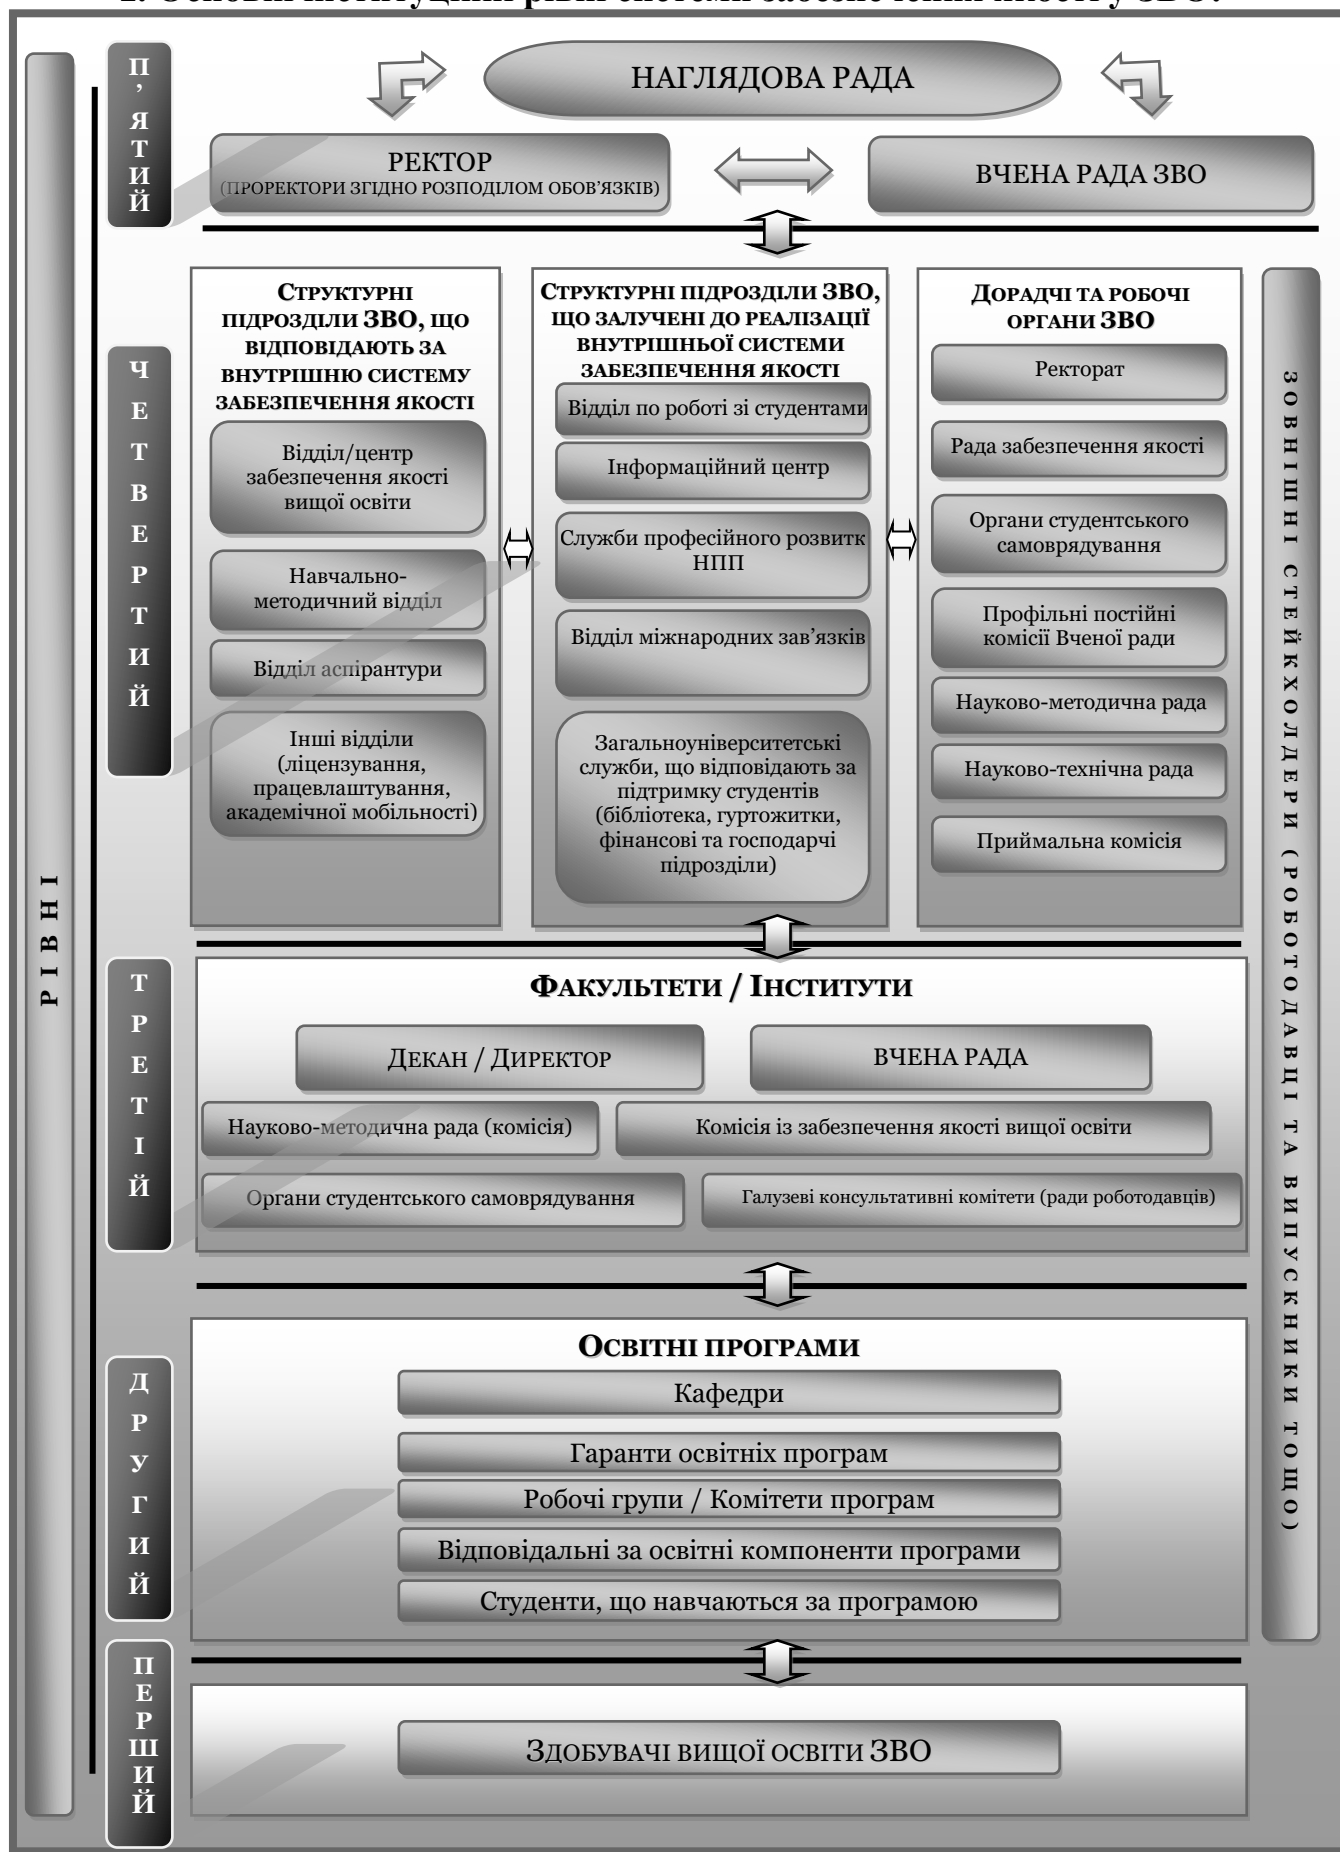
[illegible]

РІВНІ

П'ЯТИЙ

НАГЛЯДОВА РАДА

РЕКТОР
(ПРОРЕКТОРИ ЗГІДНО РОЗПОДІЛОМ ОБОВ'ЯЗКІВ)

ВЧЕНА РАДА ЗВО

ЧЕТВЕРТИЙ

СТРУКТУРНІ ПІДРОЗДІЛИ ЗВО, ЩО ВІДПОВІДАЮТЬ ЗА ВНУТРІШНЮ СИСТЕМУ ЗАБЕЗПЕЧЕННЯ ЯКОСТІ

Відділ/центр забезпечення якості вищої освіти

Навчально-методичний відділ

Відділ аспірантури

Інші відділи (ліцензування, працевлаштування, академічної мобільності)

СТРУКТУРНІ ПІДРОЗДІЛИ ЗВО, ЩО ЗАЛУЧЕНІ ДО РЕАЛІЗАЦІЇ ВНУТРІШНЬОЇ СИСТЕМИ ЗАБЕЗПЕЧЕННЯ ЯКОСТІ

Відділ по роботі зі студентами

Інформаційний центр

Служби професійного розвитк НПП

Відділ міжнародних зав'язків

Загальноуніверситетські служби, що відповідають за підтримку студентів (бібліотека, гуртожитки, фінансові та господарчі підрозділи)

ДОРАДЧІ ТА РОБОЧІ ОРГАНИ ЗВО

Ректорат

Рада забезпечення якості

Органи студентського самоврядування

Профільні постійні комісії Вченої ради

Науково-методична рада

Науково-технічна рада

Приймальна комісія

ЗОВНІШНІ СТЕЙКХОЛДЕРИ (РОБОТОДАВЦІ ТА ВИПУСКНИКИ ТОЩО)

ТРЕТІЙ

ФАКУЛЬТЕТИ / ІНСТИТУТИ

ДЕКАН / ДИРЕКТОР

ВЧЕНА РАДА

Науково-методична рада (комісія)

Комісія із забезпечення якості вищої освіти

Органи студентського самоврядування

Галузеві консультативні комітети (ради роботодавців)

ДРУГИЙ

ОСВІТНІ ПРОГРАМИ

Кафедри

Гаранти освітніх програм

Робочі групи / Комітети програм

Відповідальні за освітні компоненти програми

Студенти, що навчаються за програмою

ПЕРШИЙ

ЗДОБУВАЧІ ВИЩОЇ ОСВІТИ ЗВО